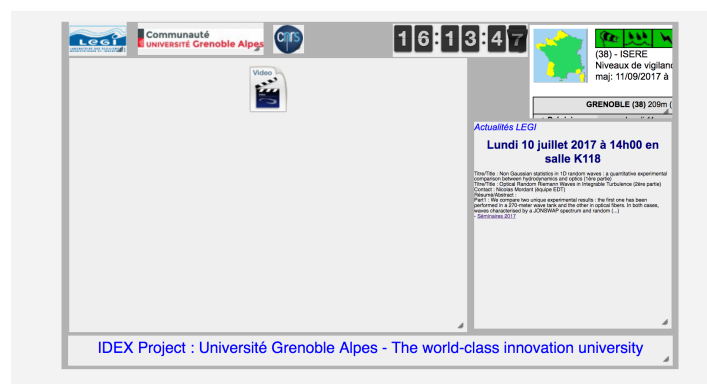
LEGI

Communauté UNIVERSITÉ Grenoble Alpes

cnrs

16:13:47

(38) - ISERE
Niveaux de vigilanc
maj: 11/09/2017 à

GRENOBLE (38) 209m (

Video

Actualités LEGI

Lundi 10 juillet 2017 à 14h00 en salle K118

Titre/Title : Non Gaussian statistics in 1D random waves : a quantitative experimental comparison between hydrodynamics and optics (1ère partie)
Titre/Title : Optical Random Riemann Waves in Integrable Turbulence (2ème partie)
Contact : Nicolas Mordant (équipe EDT)
Résumé/Abstract :
Part1 : We compare two unique experimental results : the first one has been performed in a 270-meter wave tank and the other in optical fibers. In both cases, waves characterised by a JONSWAP spectrum and random (...)
- Séminaires 2017

IDEX Project : Université Grenoble Alpes - The world-class innovation university